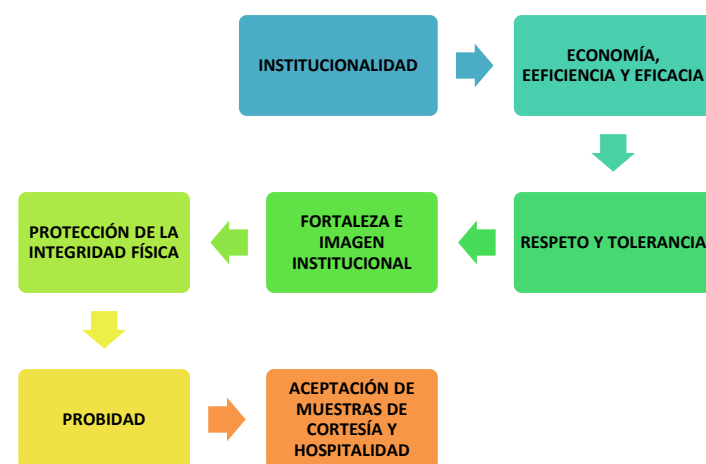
INSTITUCIONALIDAD

ECONOMÍA, EEFICIENCIA Y EFICACIA

RESPETO Y TOLERANCIA

FORTALEZA E IMAGEN INSTITUCIONAL

PROTECCIÓN DE LA INTEGRIDAD FÍSICA

PROBIDAD

ACEPTACIÓN DE MUESTRAS DE CORTESÍA Y HOSPITALIDAD